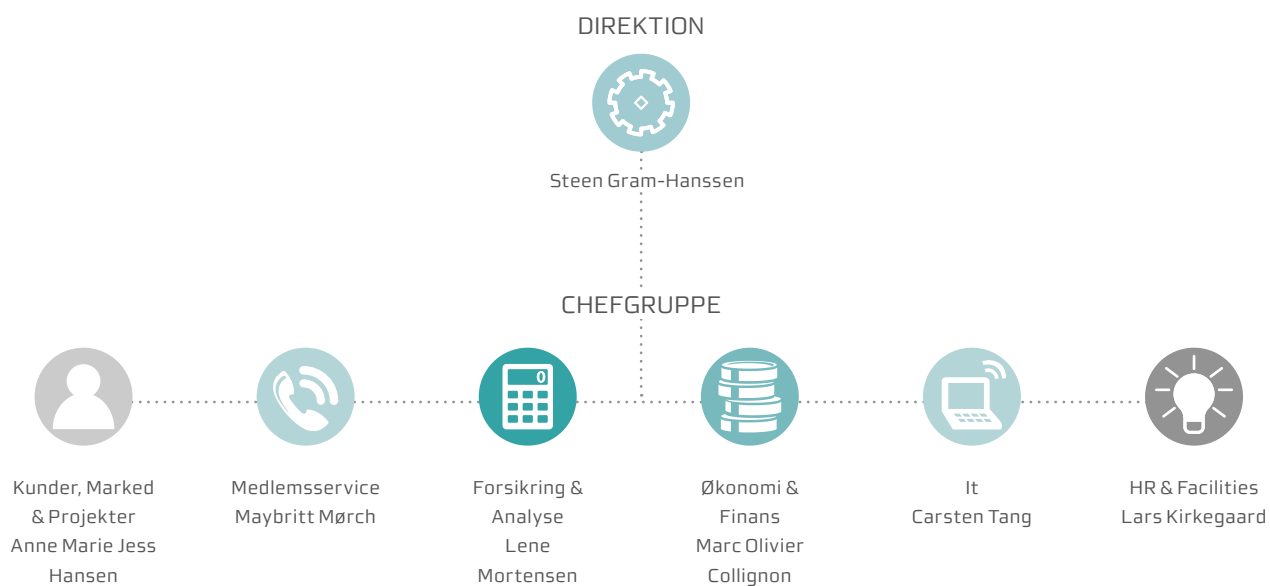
DIREKTION

Steen Gram-Hanssen

CHEFGRUPPE

0

Kunder, Marked & Projekter Anne Marie Jess Hansen

Medlemsservice Maybritt Mørch

Forsikring & Analyse Lene Mortensen

Økonomi & Finans Marc Olivier Collignon

It Carsten Tang

HR & Facilities Lars Kirkegaard